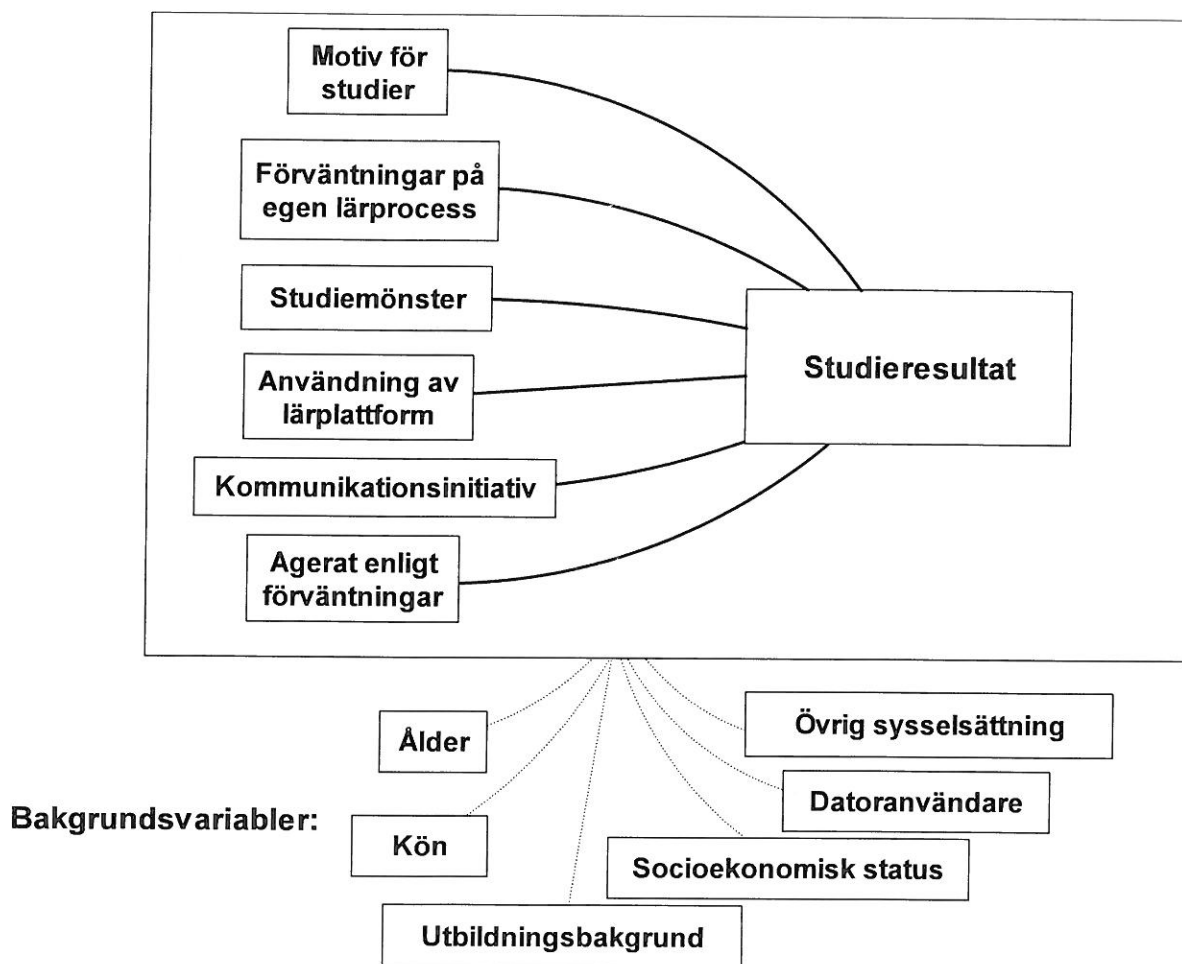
Motiv för studier

Förväntningar på egen lärprocess

Studiemönster

Användning av lärplattform

Kommunikationsinitiativ

Agerat enligt förväntningar

Studieresultat

Bakgrundsvariabler:

Ålder

Kön

Utbildningsbakgrund

Övrig sysselsättning

Datoranvändare

Socioekonomisk status